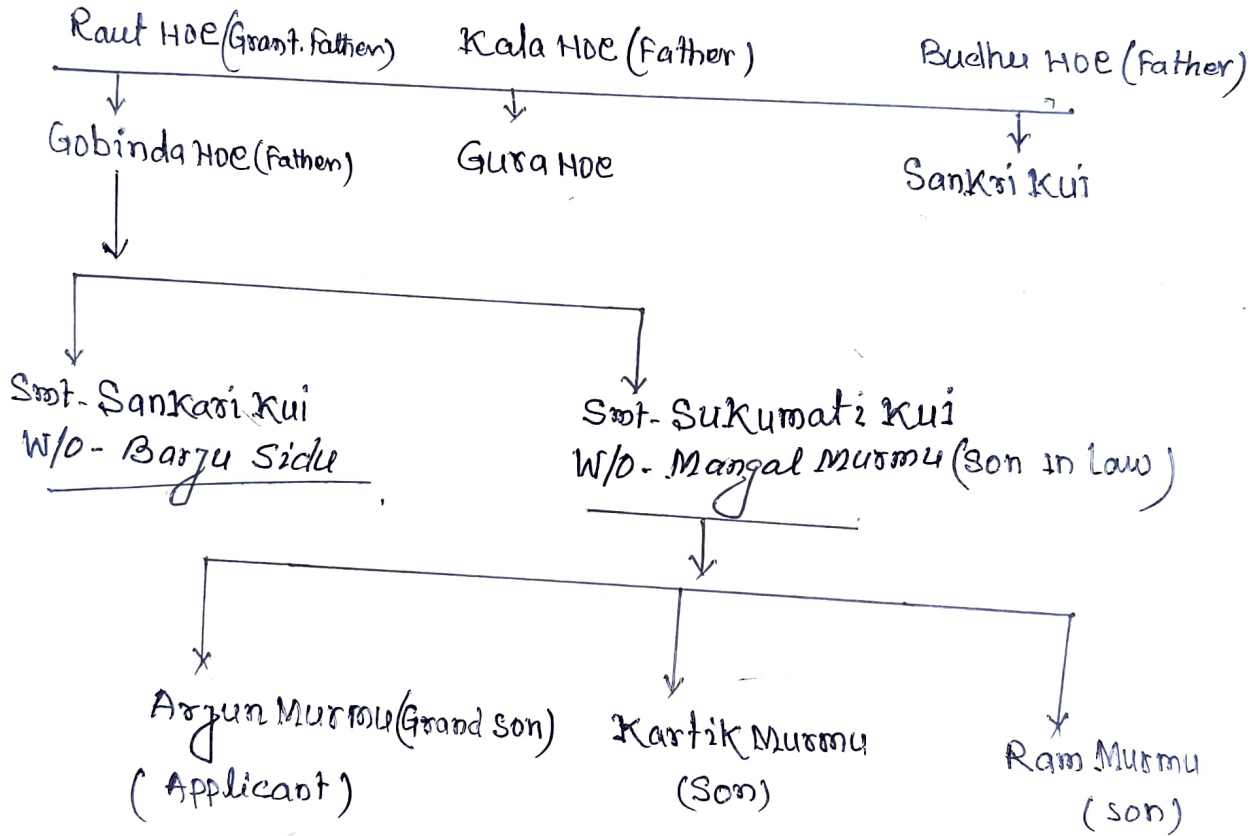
Raut HOE (Grant. Father)    Kala HOE (Father)    Budhu HOE (Father)

Gobinda HOE (Father)    Gura HOE    Sankri Kui

Smt- Sankari Kui
W/O- Barju Sidu

Smt- Sukumati Kui
W/O- Mangal Murmu (Son in Law)

Arjun Murmu (Grand son)
(Applicant)

Kartik Murmu
(Son)

Ram Murmu
(son)